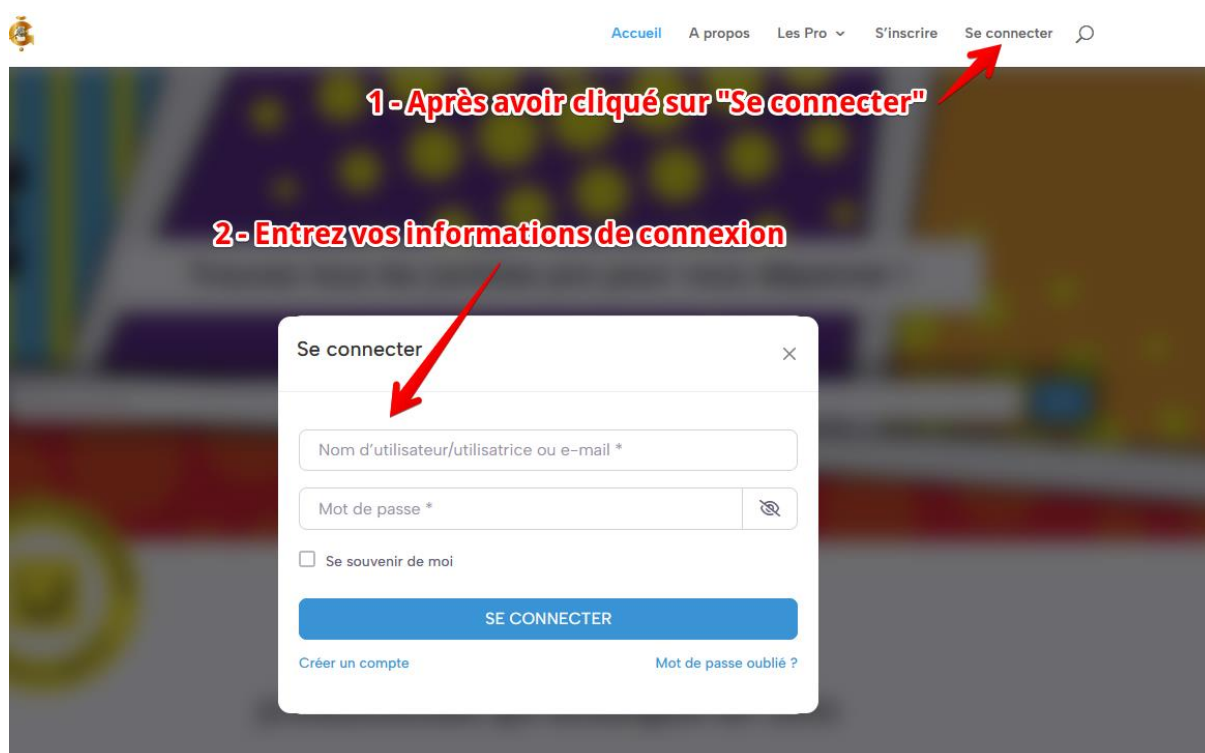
Accueil A propos Les Pro S'inscrire Se connecter

1 - Après avoir cliqué sur "Se connecter"

2 - Entrez vos informations de connexion

Se connecter

Nom d'utilisateur/utilisatrice ou e-mail *

Mot de passe *

Se souvenir de moi

SE CONNECTER

Créer un compte

Mot de passe oublié ?